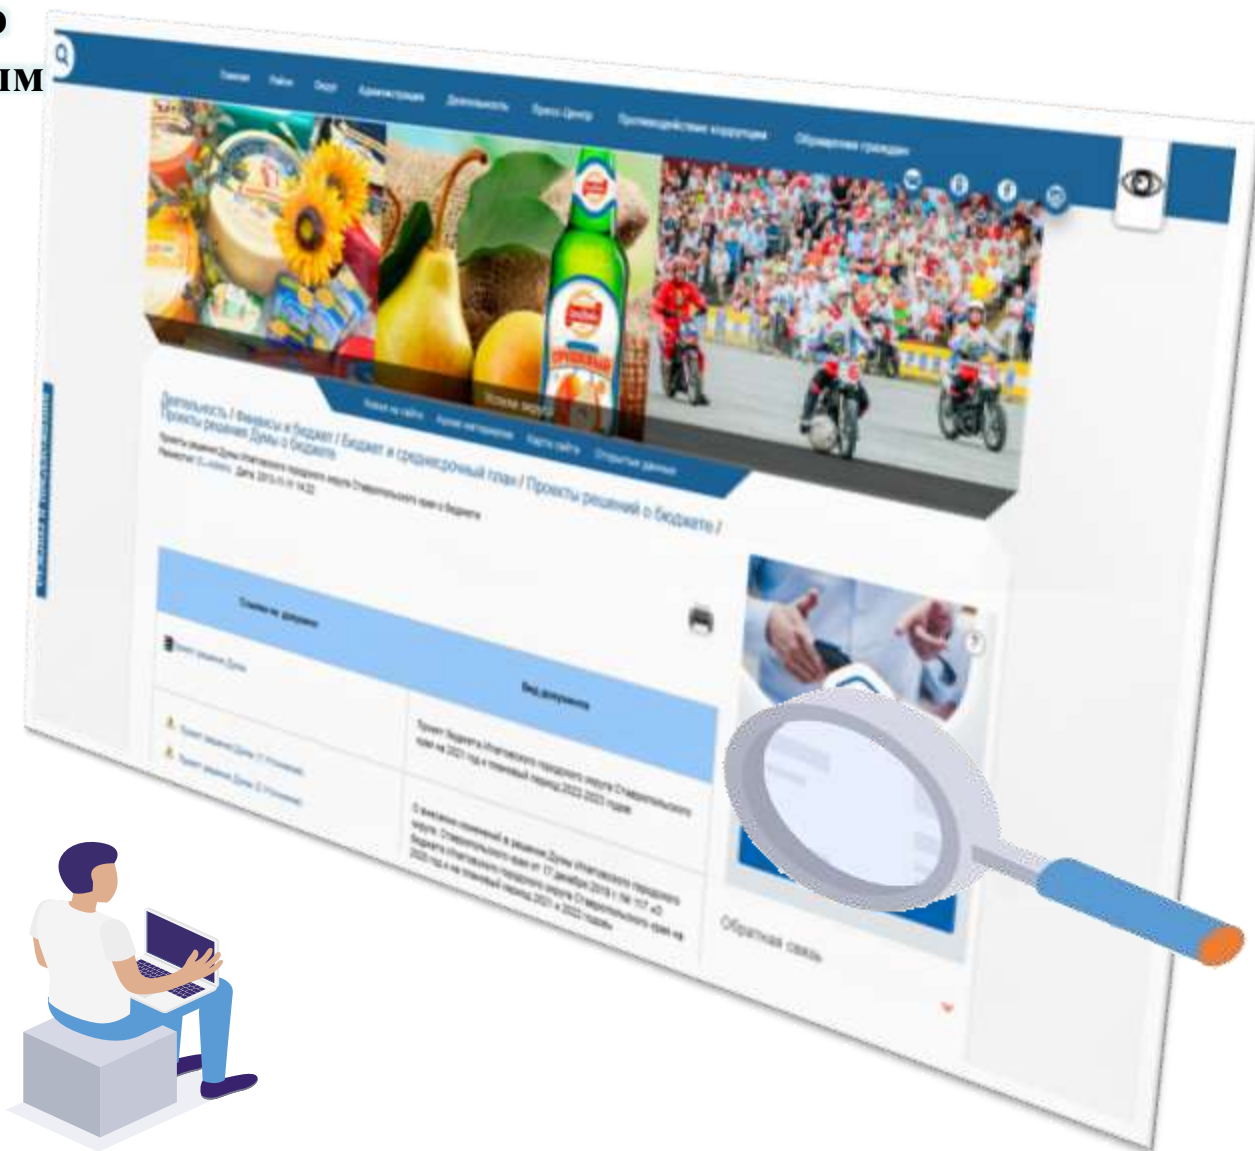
о
ІМ

Главная Район Округ Администрация Деятельность Пресс-Центр Противодействие коррупции Обращения граждан

Новое на сайте Архив материалов Карта сайта Открытые данные

Деятельность / Финансы и бюджет / Бюджет и среднесрочный план / Проекты решений о бюджете / Проекты решений Думы о бюджете

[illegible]

Ссылка на документ

Вид документа

Проект решения Думы

Проект решения Думы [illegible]

Проект решения Думы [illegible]

Проект бюджета Ипатовского городского округа Ставропольского края на 2021 год и плановый период 2022-2023 годов

О внесении изменений в решение Думы Ипатовского городского округа Ставропольского края от 17 декабря 2019 г. № 117 «О бюджете Ипатовского городского округа Ставропольского края на 2020 год и на плановый период 2021 и 2022 годов»

Обратная связь